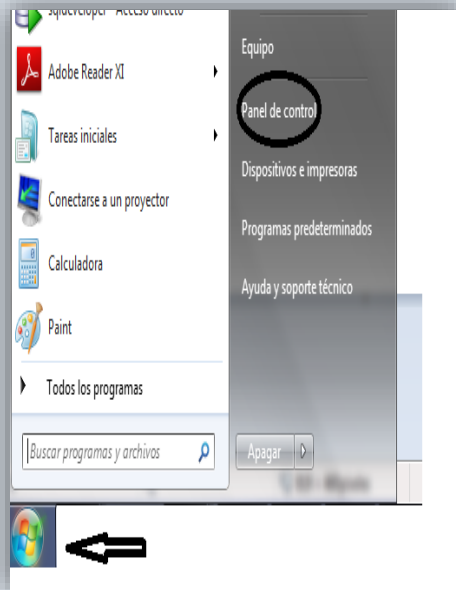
sqldeveloper - Acceso directo

Adobe Reader XI

Tareas iniciales

Conectarse a un proyector

Calculadora

Paint

Todos los programas

Buscar programas y archivos

Equipo

Panel de contro

Dispositivos e impresoras

Programas predeterminados

Ayuda y soporte técnico

Apagar